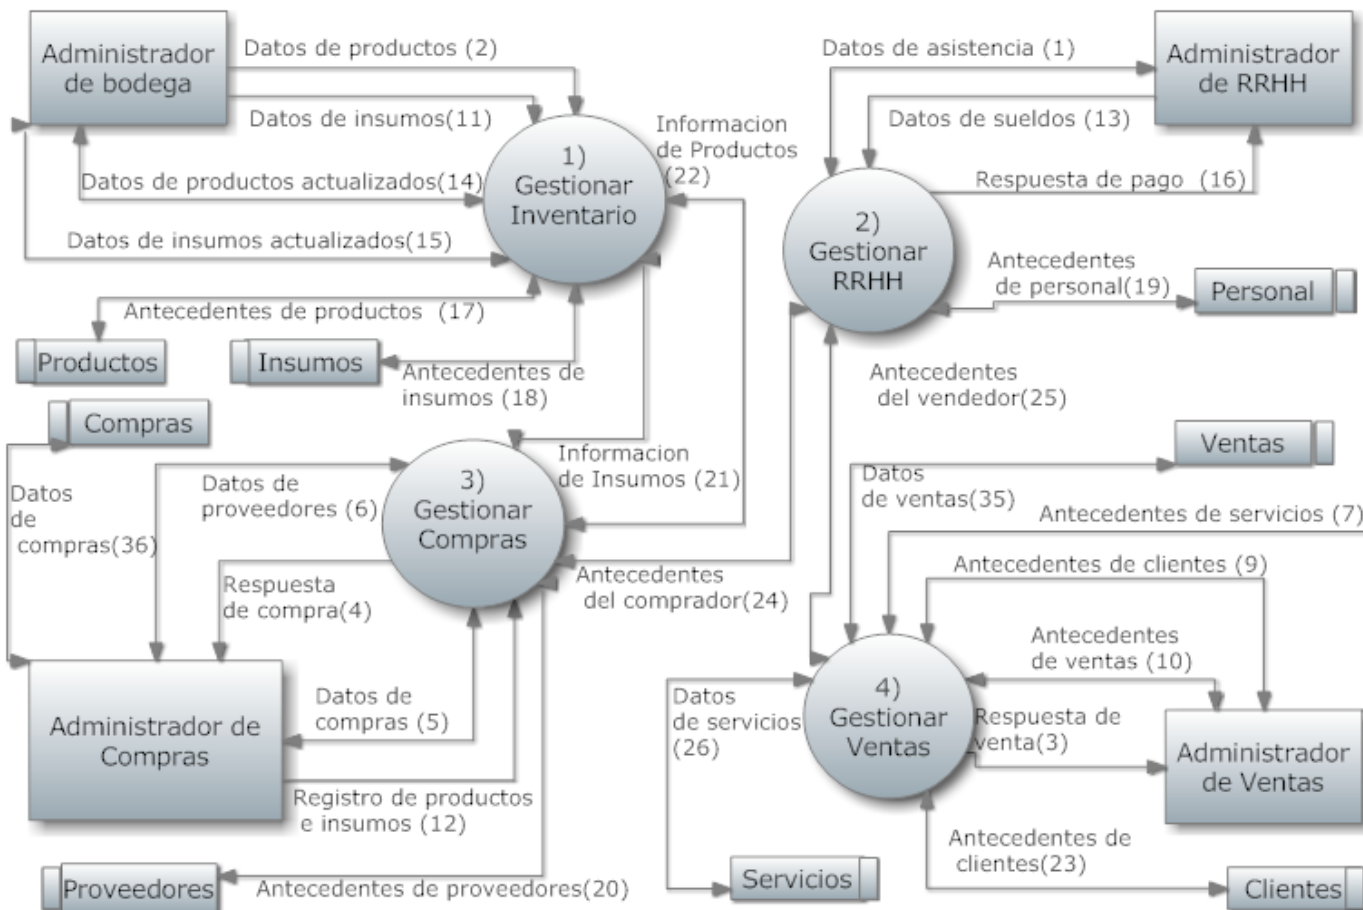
Administrador de bodega

Datos de productos (2)

Datos de insumos(11)

Datos de productos actualizados(14)

Datos de insumos actualizados(15)

Informacion de Productos (22)

1) Gestionar Inventario

Antecedentes de productos (17)

Productos

Insumos

Antecedentes de insumos (18)

Compras

Datos de compras(36)

Datos de proveedores (6)

3) Gestionar Compras

Informacion de Insumos (21)

Respuesta de compra(4)

Antecedentes del comprador(24)

Administrador de Compras

Datos de compras (5)

Registro de productos e insumos (12)

Proveedores

Antecedentes de proveedores(20)

Datos de asistencia (1)

Administrador de RRHH

Datos de sueldos (13)

Respuesta de pago (16)

2) Gestionar RRHH

Antecedentes de personal(19)

Personal

Antecedentes del vendedor(25)

Ventas

Datos de ventas(35)

Antecedentes de servicios (7)

Antecedentes de clientes (9)

Antecedentes de ventas (10)

Datos de servicios (26)

4) Gestionar Ventas

Respuesta de venta(3)

Administrador de Ventas

Antecedentes de clientes(23)

Servicios

Clientes